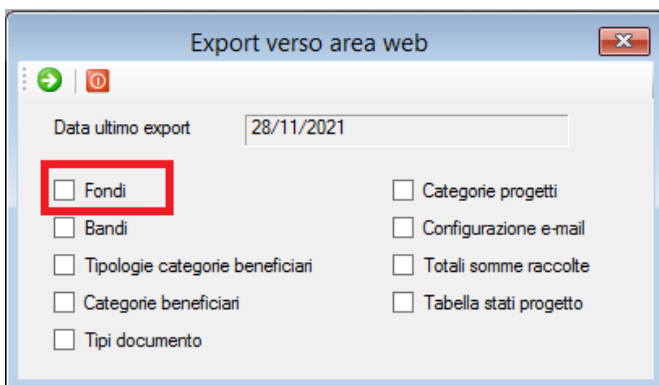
Export verso area web

Data ultimo export 28/11/2021

Fondi
Bandi
Tipologie categorie beneficiari
Categorie beneficiari
Tipi documento

Categorie progetti
Configurazione e-mail
Totali somme raccolte
Tabella stati progetto